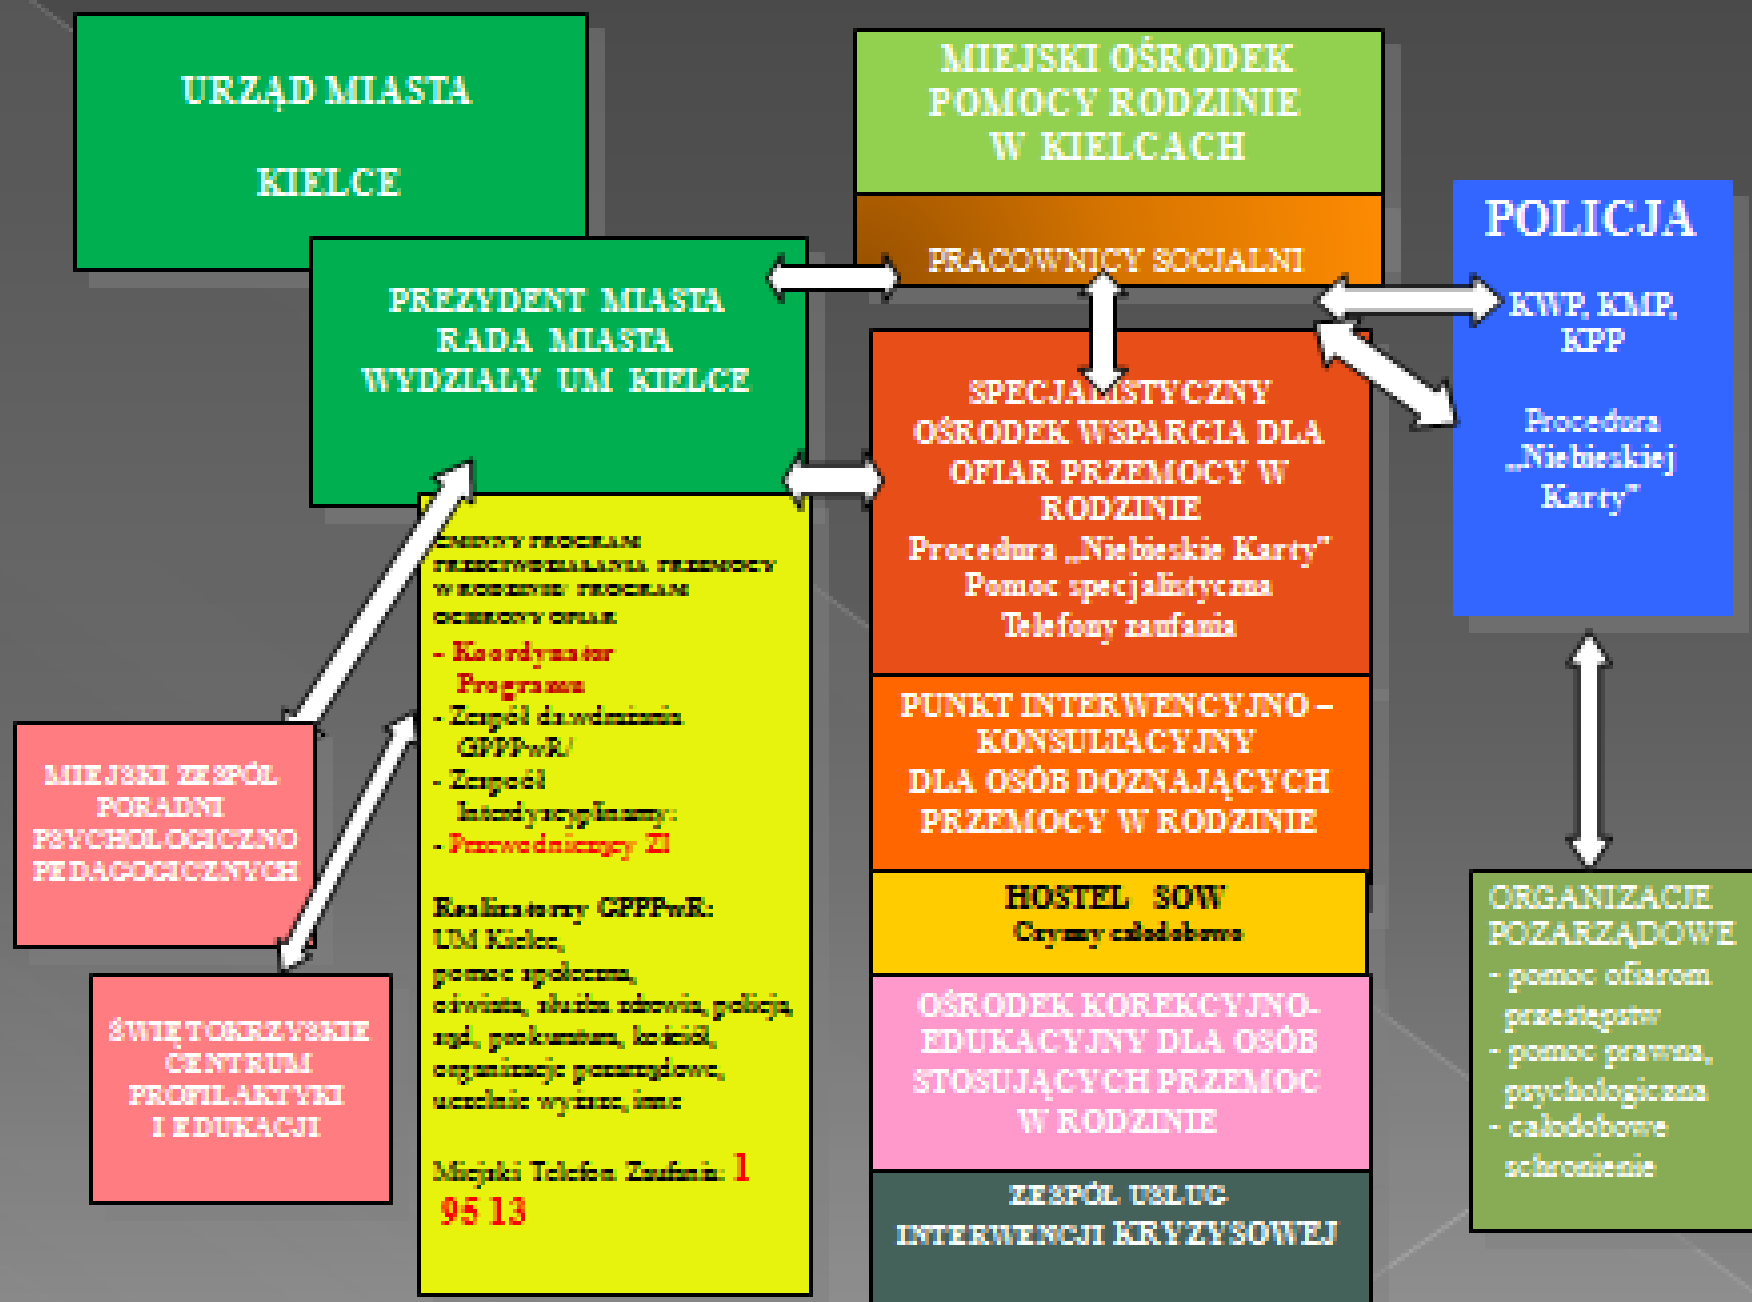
URZĄD MIASTA

KIELCE

MIEJSKI OŚRODEK POMOCY RODZINIE W KIELCACH

PRACOWNICY SOCJALNI

POLICJA

KWP, KMP, KPP

Procedura „Niebieskiej Karty"

PREZYDENT MIASTA
RADA MIASTA
WYDZIAŁY UM KIELCE

SPECJALISTYCZNY OŚRODEK WSPARCIA DLA OFIAR PRZEMOCY W RODZINIE
Procedura „Niebieskie Karty"
Pomoc specjalistyczna
Telefony zaufania

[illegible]

- Koordynator Programu
- Zespół do wdrażania GPPPwR/
- Zespół Interdyscyplinarny:
- Przewodniczący ZI

Realizatorzy GPPPwR:
UM Kielce,
pomoc społeczna,
oświata, służba zdrowia, policja, sąd, prokuratura, kościół, organizacje pozarządowe, uczelnie wyższe, inne

Miejski Telefon Zaufania: 1 95 13

MIEJSKI ZESPÓŁ PORADNI PSYCHOLOGICZNO PEDAGOGICZNYCH

ŚWIĘTOKRZYSKIE CENTRUM PROFILAKTYKI I EDUKACJI

PUNKT INTERWENCYJNO – KONSULTACYJNY DLA OSÓB DOZNAJĄCYCH PRZEMOCY W RODZINIE

HOSTEL SOW
Czynny całodobowo

OŚRODEK KOREKCYJNO-EDUKACYJNY DLA OSÓB STOSUJĄCYCH PRZEMOC W RODZINIE

ZESPÓŁ USŁUG INTERWENCJI KRYZYSOWEJ

ORGANIZACJE POZARZĄDOWE
- pomoc ofiarom przestępstw
- pomoc prawna, psychologiczna
- całodobowe schronienie